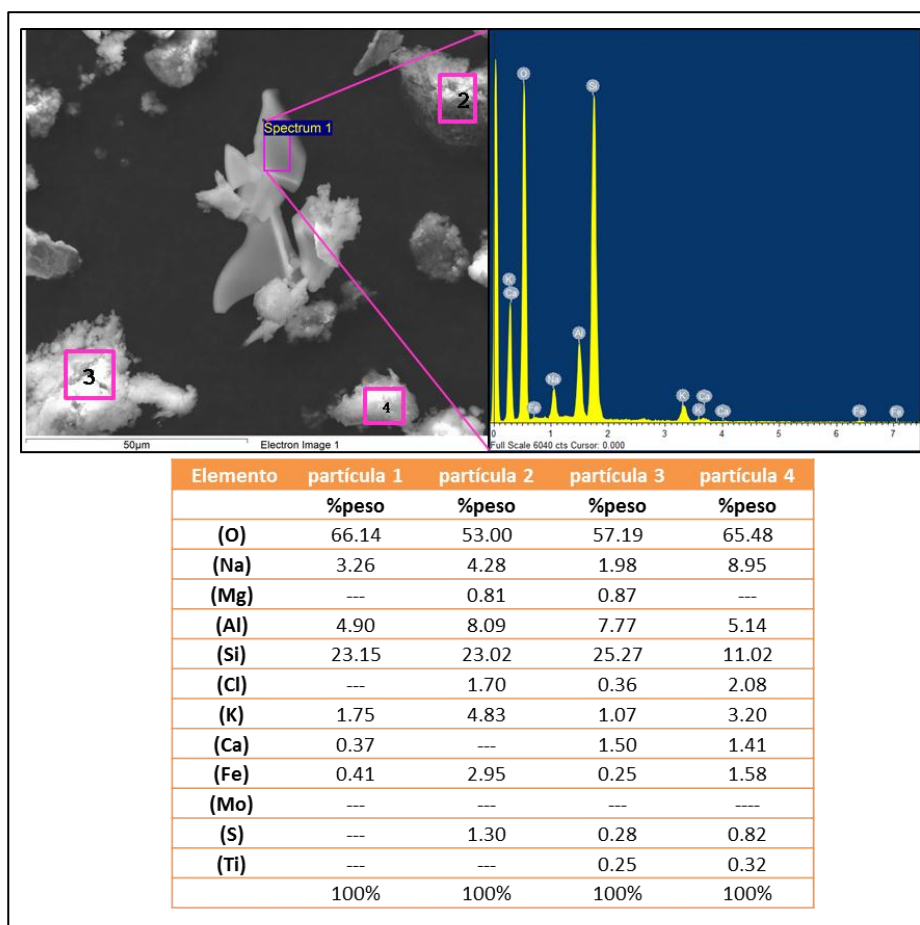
2

Spectrum 1

3

4

50µm

Electron Image 1

O

Si

K

Ca

Al

Na

Fe

K

Ca

K

Ca

Fe

Fe

0 1 2 3 4 5 6 7

Full Scale 6040 cts Cursor: 0.000

| Elemento | partícula 1 | partícula 2 | partícula 3 | partícula 4 |
|---|---|---|---|---|
| | %peso | %peso | %peso | %peso |
| (O) | 66.14 | 53.00 | 57.19 | 65.48 |
| (Na) | 3.26 | 4.28 | 1.98 | 8.95 |
| (Mg) | --- | 0.81 | 0.87 | --- |
| (Al) | 4.90 | 8.09 | 7.77 | 5.14 |
| (Si) | 23.15 | 23.02 | 25.27 | 11.02 |
| (Cl) | --- | 1.70 | 0.36 | 2.08 |
| (K) | 1.75 | 4.83 | 1.07 | 3.20 |
| (Ca) | 0.37 | --- | 1.50 | 1.41 |
| (Fe) | 0.41 | 2.95 | 0.25 | 1.58 |
| (Mo) | --- | --- | --- | ---- |
| (S) | --- | 1.30 | 0.28 | 0.82 |
| (Ti) | --- | --- | 0.25 | 0.32 |
| | 100% | 100% | 100% | 100% |